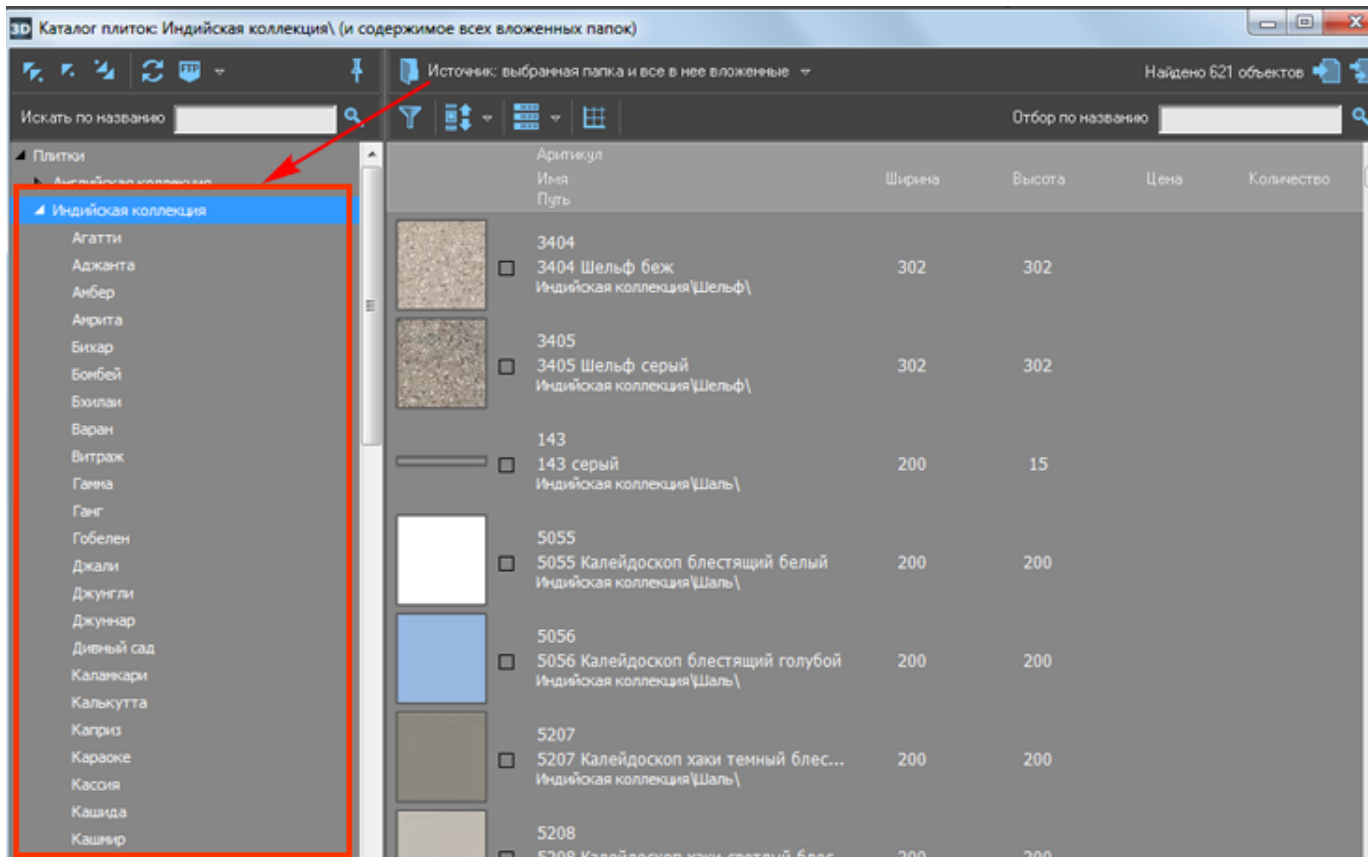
3D Каталог плиток: Индийская коллекция\ (и содержимое всех вложенных папок)

FTP

Источник: выбранная папка и все в нее вложенные

Найдено 621 объектов

Искать по названию

Отбор по названию

Плитки
Английская коллекция
Индийская коллекция
Агатти
Аджанта
Амбер
Амрита
Бихар
Бомбей
Бхилаи
Варан
Витраж
Гамма
Ганг
Гобелен
Джали
Джунгли
Джуннар
Дивный сад
Каламкари
Калькутта
Каприз
Караоке
Кассия
Кашида
Кашмир

| Аритикул Имя Путь | Ширина | Высота | Цена | Количество |
|---|---|---|---|---|
| 3404 3404 Шельф беж Индийская коллекция\Шельф\ | 302 | 302 | | |
| 3405 3405 Шельф серый Индийская коллекция\Шельф\ | 302 | 302 | | |
| 143 143 серый Индийская коллекция\Шаль\ | 200 | 15 | | |
| 5055 5055 Калейдоскоп блестящий белый Индийская коллекция\Шаль\ | 200 | 200 | | |
| 5056 5056 Калейдоскоп блестящий голубой Индийская коллекция\Шаль\ | 200 | 200 | | |
| 5207 5207 Калейдоскоп хаки темный блес... Индийская коллекция\Шаль\ | 200 | 200 | | |
| 5208 5208 Калейдоскоп хаки светлый блес... | 200 | 200 | | |